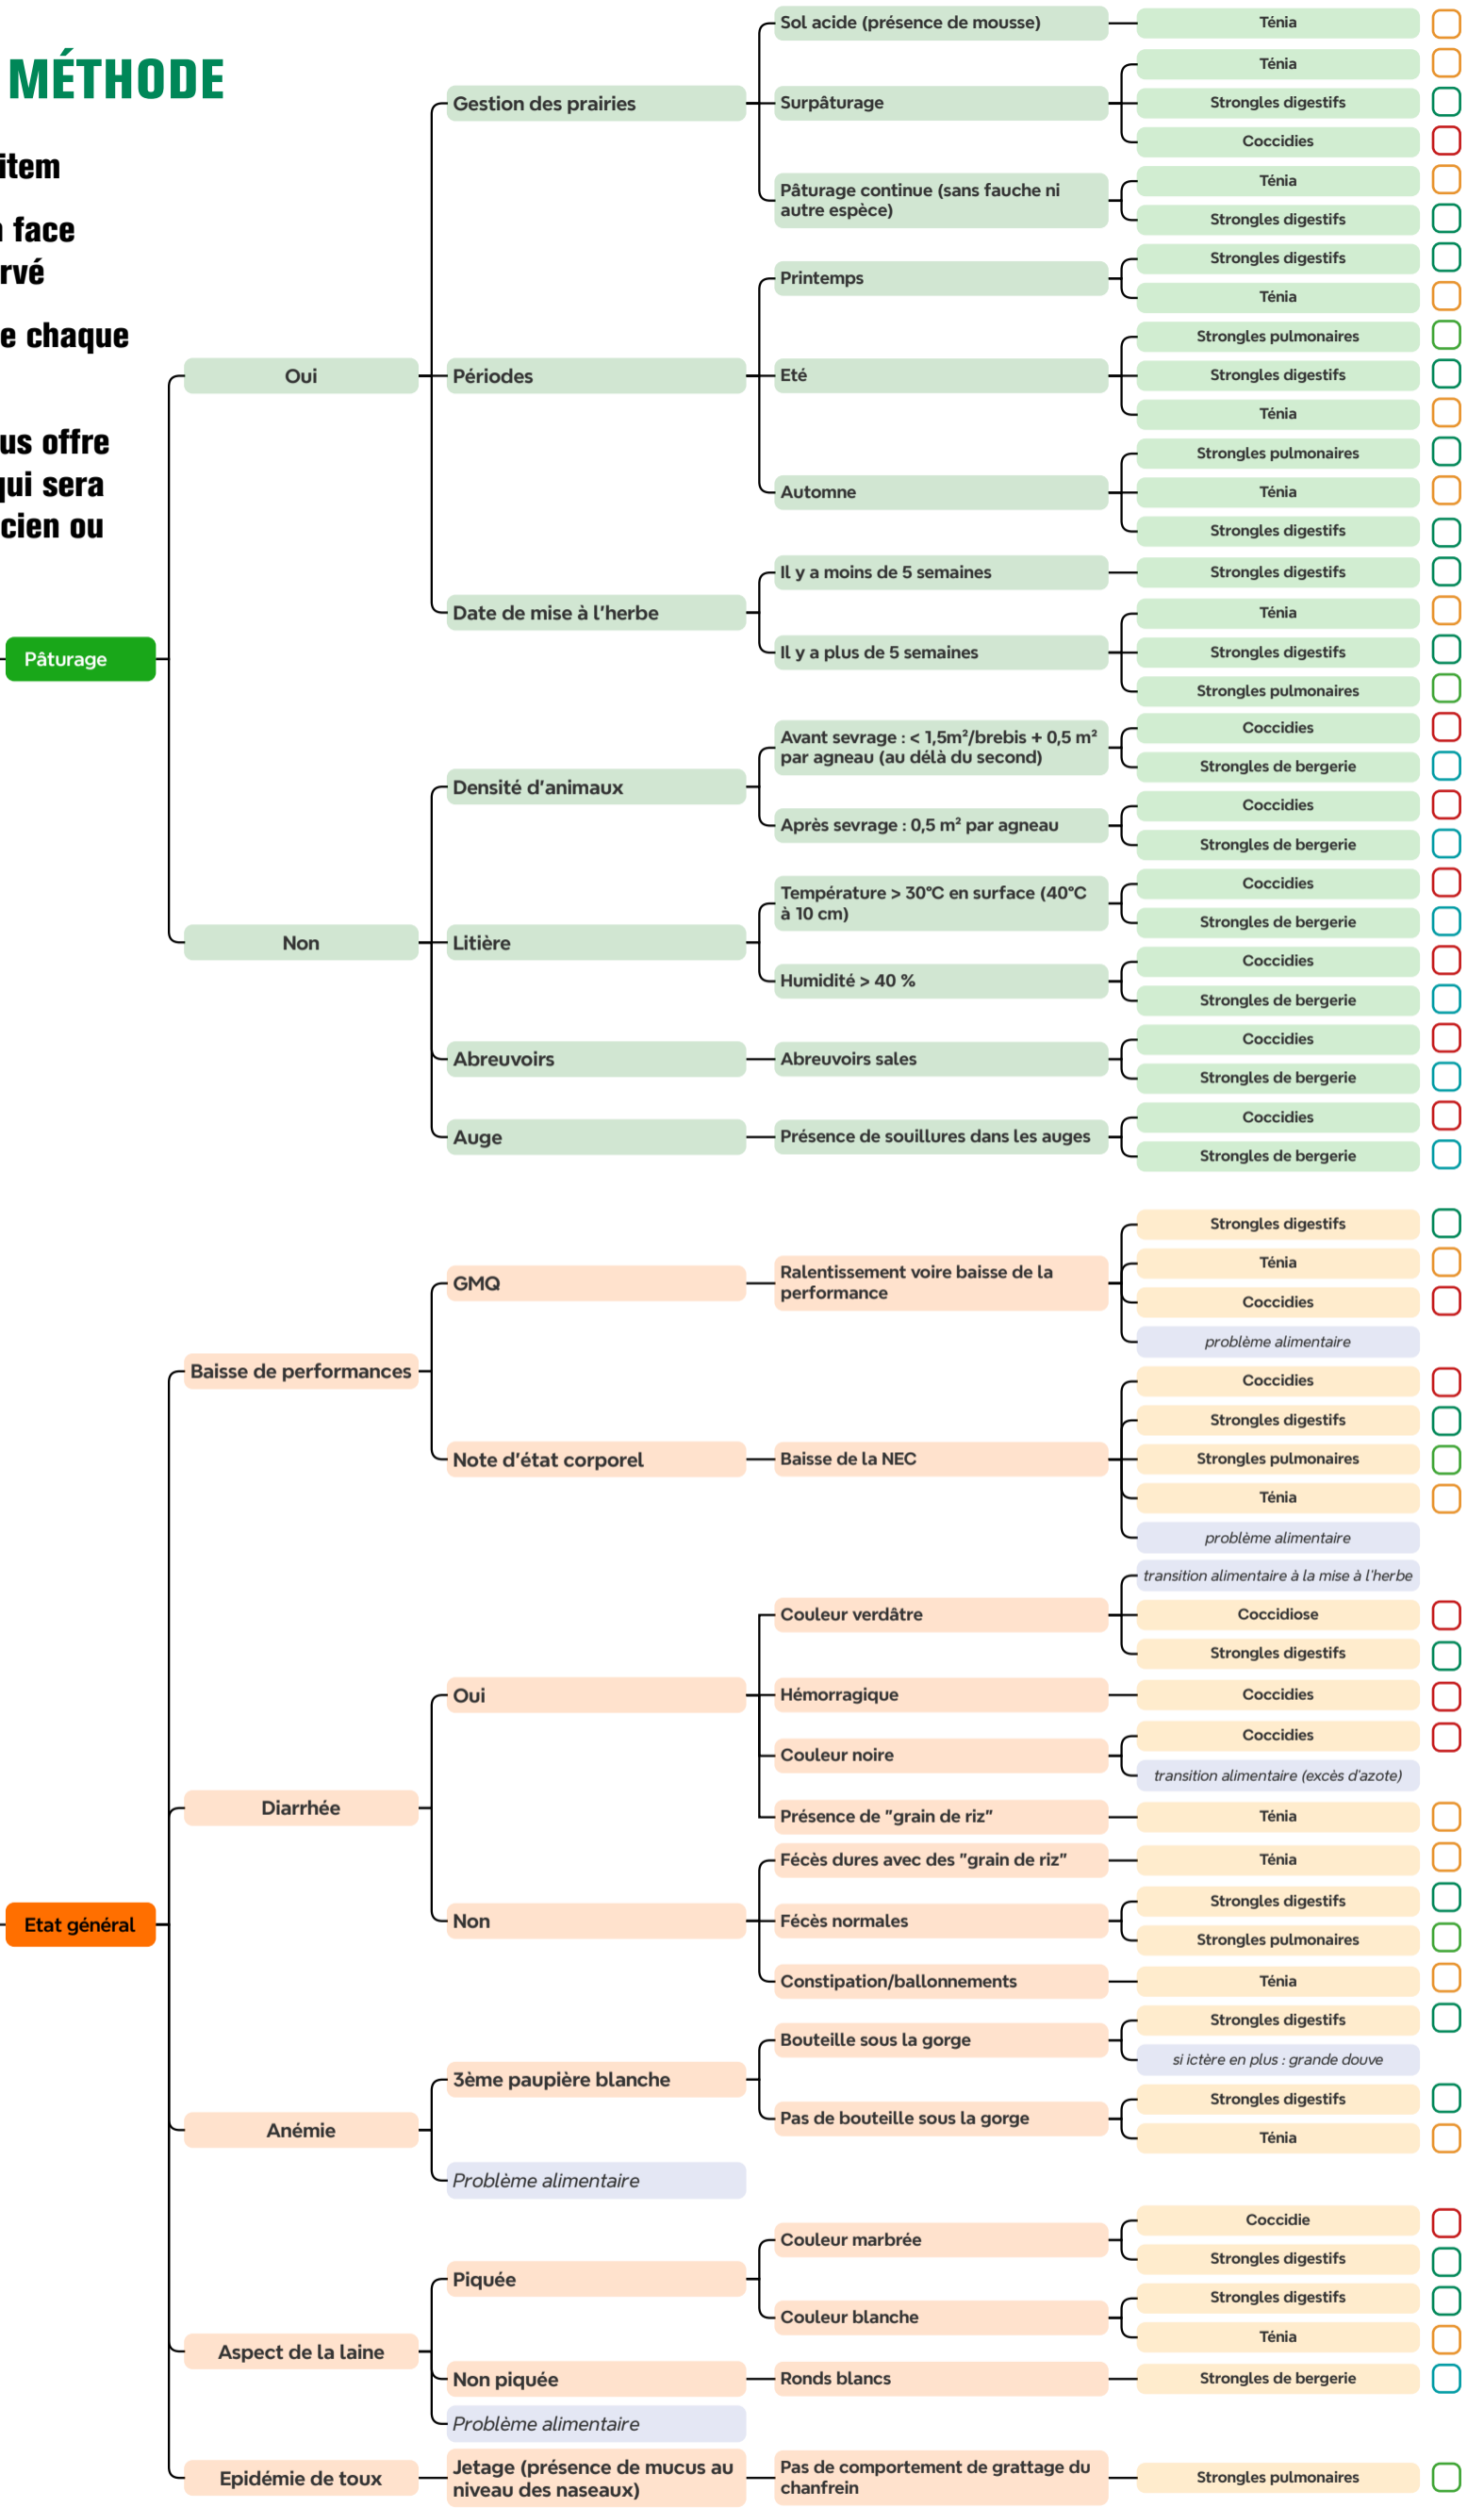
MÉTHODE

item

face
rvé

e chaque

us offre
qui sera
cien ou

Pâturage

Oui

Gestion des prairies

Sol acide (présence de mousse)
Ténia

Surpâturage
Ténia
Strongles digestifs
Coccidies

Pâturage continue (sans fauche ni autre espèce)
Ténia
Strongles digestifs

Périodes

Printemps
Strongles digestifs
Ténia

Eté
Strongles pulmonaires
Strongles digestifs
Ténia

Automne
Strongles pulmonaires
Ténia
Strongles digestifs

Date de mise à l'herbe

Il y a moins de 5 semaines
Strongles digestifs

Il y a plus de 5 semaines
Ténia
Strongles digestifs
Strongles pulmonaires

Non

Densité d'animaux

Avant sevrage : < 1,5m²/brebis + 0,5 m² par agneau (au délà du second)
Coccidies
Strongles de bergerie

Après sevrage : 0,5 m² par agneau
Coccidies
Strongles de bergerie

Litière

Température > 30°C en surface (40°C à 10 cm)
Coccidies
Strongles de bergerie

Humidité > 40 %
Coccidies
Strongles de bergerie

Abreuvoirs

Abreuvoirs sales
Coccidies
Strongles de bergerie

Auge

Présence de souillures dans les auges
Coccidies
Strongles de bergerie

Etat général

Baisse de performances

GMQ

Ralentissement voire baisse de la performance
Strongles digestifs
Ténia
Coccidies
problème alimentaire

Note d'état corporel

Baisse de la NEC
Coccidies
Strongles digestifs
Strongles pulmonaires
Ténia
problème alimentaire

Diarrhée

Oui

Couleur verdâtre
transition alimentaire à la mise à l'herbe
Coccidiose
Strongles digestifs

Hémorragique
Coccidies

Couleur noire
Coccidies
transition alimentaire (excès d'azote)

Présence de "grain de riz"
Ténia

Non

Fécès dures avec des "grain de riz"
Ténia

Fécès normales
Strongles digestifs
Strongles pulmonaires

Constipation/ballonnements
Ténia

Anémie

3ème paupière blanche

Bouteille sous la gorge
Strongles digestifs
si ictère en plus : grande douve

Pas de bouteille sous la gorge
Strongles digestifs
Ténia

Problème alimentaire

Aspect de la laine

Piquée

Couleur marbrée
Coccidie
Strongles digestifs

Couleur blanche
Strongles digestifs
Ténia

Non piquée

Ronds blancs
Strongles de bergerie

Problème alimentaire

Epidémie de toux

Jetage (présence de mucus au niveau des naseaux)

Pas de comportement de grattage du chanfrein
Strongles pulmonaires